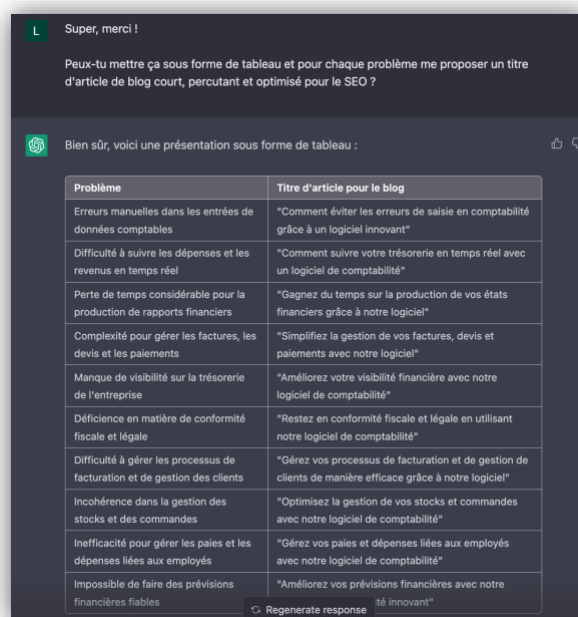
L

Super, merci !

Peux-tu mettre ça sous forme de tableau et pour chaque problème me proposer un titre d'article de blog court, percutant et optimisé pour le SEO ?

Bien sûr, voici une présentation sous forme de tableau :

| Problème | Titre d'article pour le blog |
|---|---|
| Erreurs manuelles dans les entrées de données comptables | "Comment éviter les erreurs de saisie en comptabilité grâce à un logiciel innovant" |
| Difficulté à suivre les dépenses et les revenus en temps réel | "Comment suivre votre trésorerie en temps réel avec un logiciel de comptabilité" |
| Perte de temps considérable pour la production de rapports financiers | "Gagnez du temps sur la production de vos états financiers grâce à notre logiciel" |
| Complexité pour gérer les factures, les devis et les paiements | "Simplifiez la gestion de vos factures, devis et paiements avec notre logiciel" |
| Manque de visibilité sur la trésorerie de l'entreprise | "Améliorez votre visibilité financière avec notre logiciel de comptabilité" |
| Déficience en matière de conformité fiscale et légale | "Restez en conformité fiscale et légale en utilisant notre logiciel de comptabilité" |
| Difficulté à gérer les processus de facturation et de gestion des clients | "Gérez vos processus de facturation et de gestion de clients de manière efficace grâce à notre logiciel" |
| Incohérence dans la gestion des stocks et des commandes | "Optimisez la gestion de vos stocks et commandes avec notre logiciel de comptabilité" |
| Inefficacité pour gérer les paies et les dépenses liées aux employés | "Gérez vos paies et dépenses liées aux employés avec notre logiciel de comptabilité" |
| Impossible de faire des prévisions financières fiables | "Améliorez vos prévisions financières avec notre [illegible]té innovant" |

Regenerate response